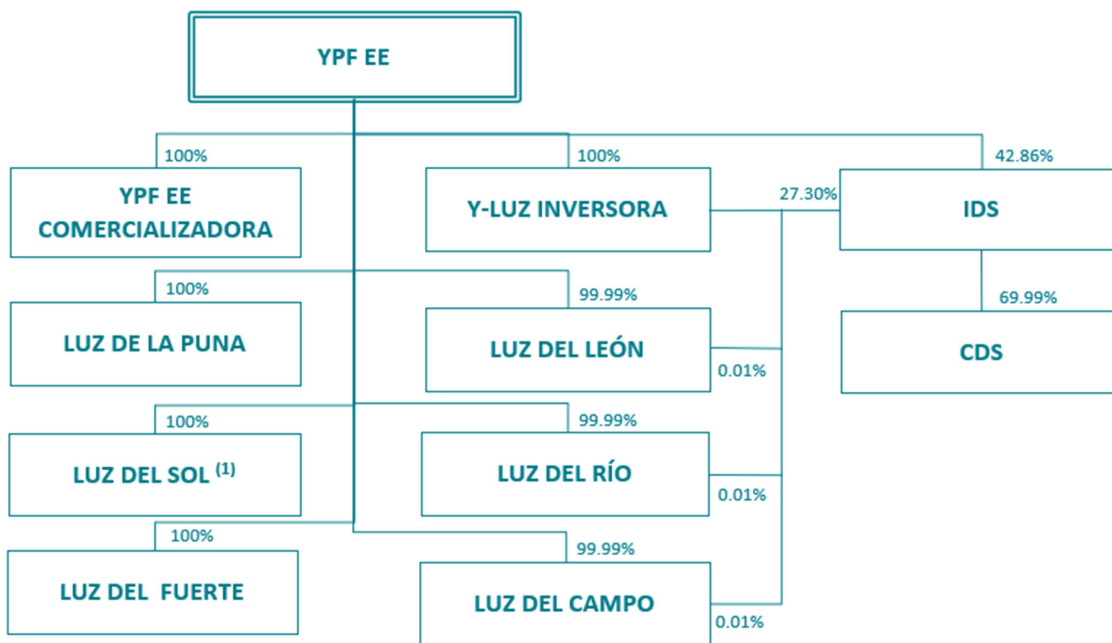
YPF EE

100%
YPF EE COMERCIALIZADORA

100%
Y-LUZ INVERSORA

27.30%

42.86%
IDS

69.99%
CDS

100%
LUZ DE LA PUNA

99.99%
LUZ DEL LEÓN

0.01%

100%
LUZ DEL SOL $^{(1)}$

99.99%
LUZ DEL RÍO

0.01%

100%
LUZ DEL FUERTE

99.99%
LUZ DEL CAMPO

0.01%